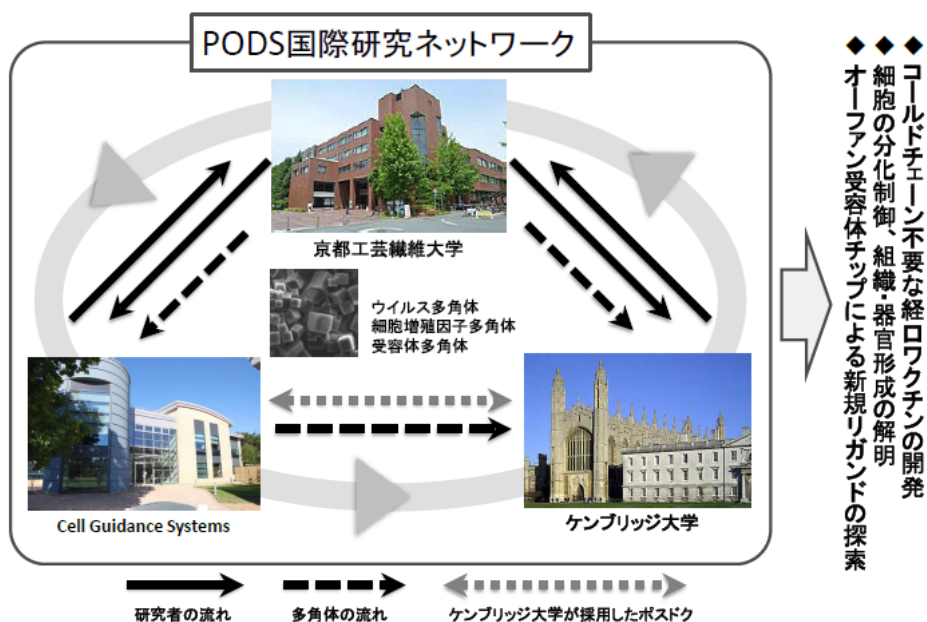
PODS国際研究ネットワーク

京都工芸繊維大学

ウイルス多角体
細胞増殖因子多角体
受容体多角体

Cell Guidance Systems

ケンブリッジ大学

研究者の流れ
多角体の流れ
ケンブリッジ大学が採用したポスドク

◆コールドチェーン不要な経口ワクチンの開発
◆細胞の分化制御、組織・器官形成の解明
◆オーファン受容体チップによる新規リガンドの探索